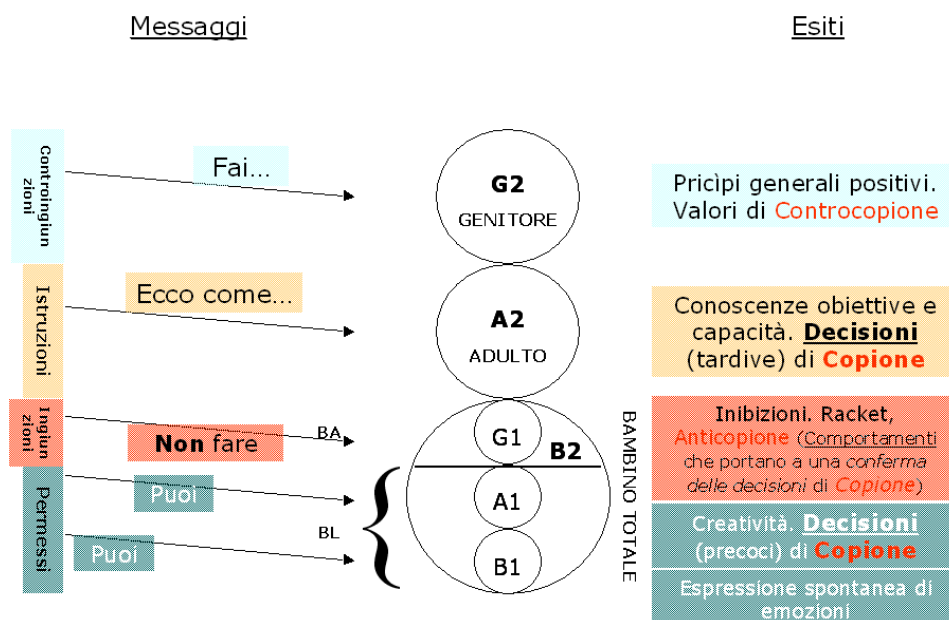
Messaggi

Esiti

Controingiunzioni

Fai...

G2
GENITORE

Prìcipi generali positivi. Valori di Controcopione

Istruzioni

Ecco come...

A2
ADULTO

Conoscenze obiettive e capacità. Decisioni (tardive) di Copione

Ingiunzioni

Non fare

BA

G1

B2

A1

B1

BAMBINO TOTALE

Inibizioni. Racket, Anticopione (Comportamenti che portano a una conferma delle decisioni di Copione)

Permessi

Puoi

Puoi

BL

Creatività. Decisioni (precoci) di Copione

Espressione spontanea di emozioni